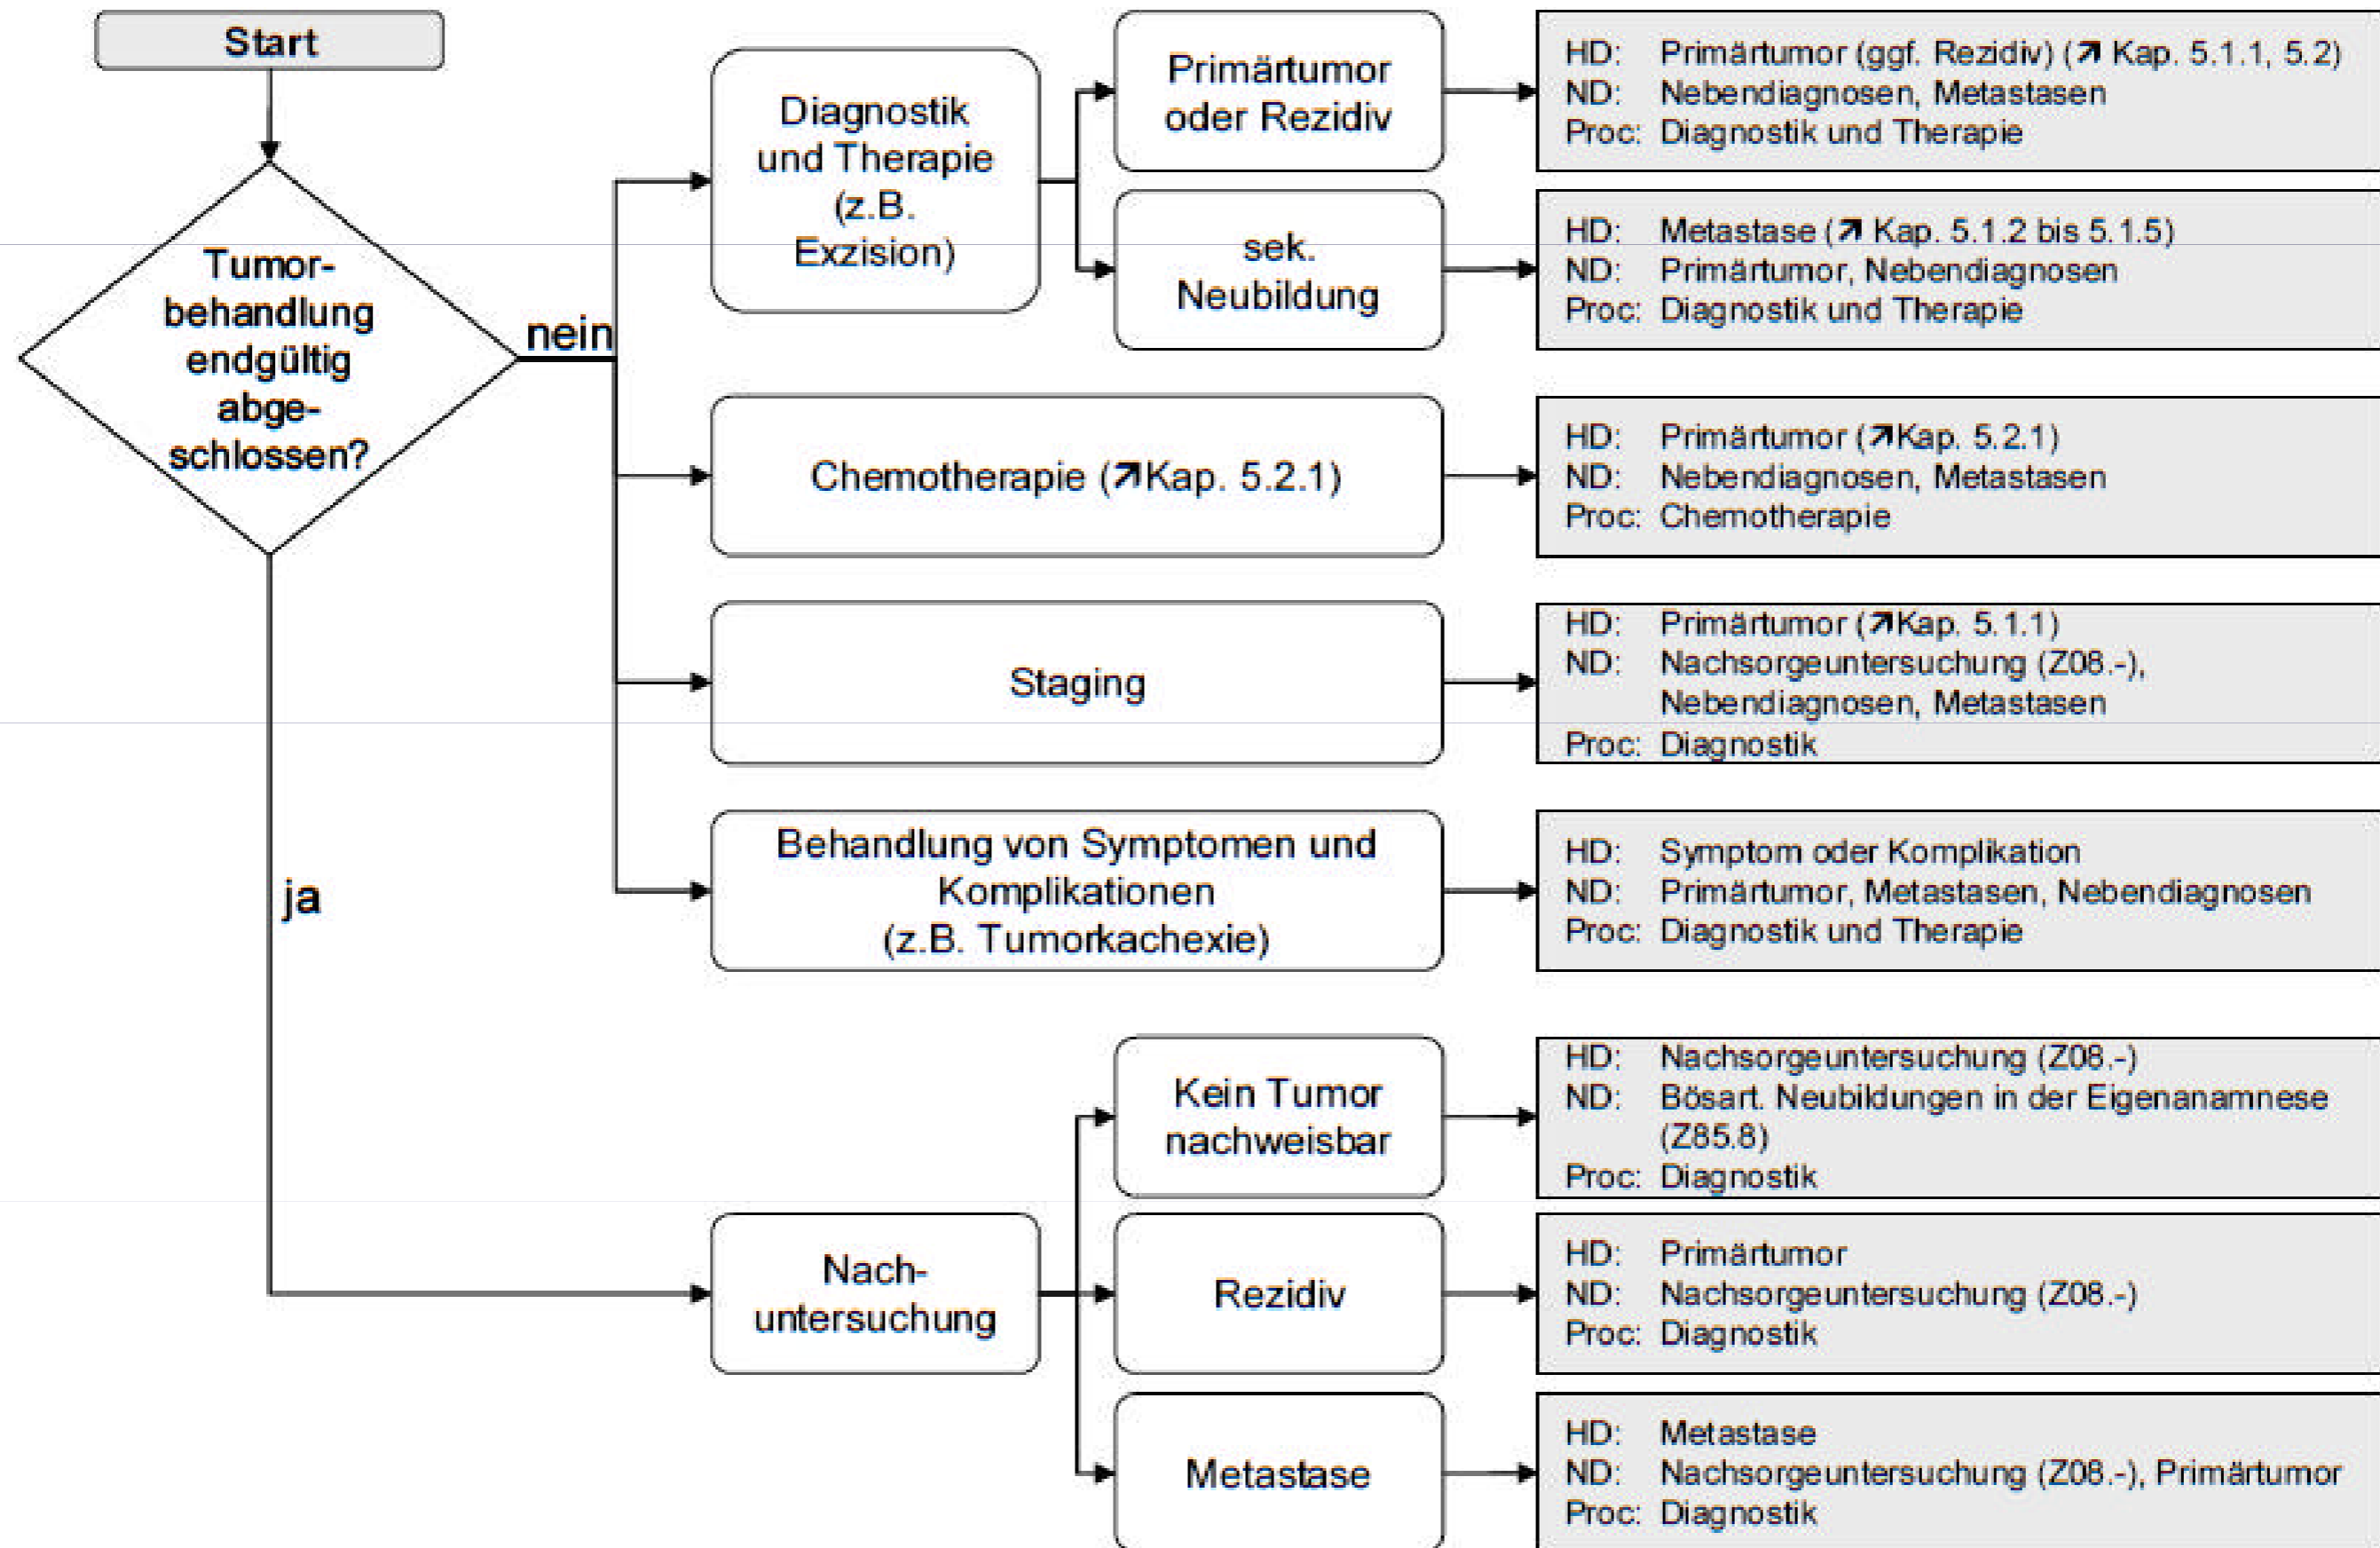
Start

Tumorbehandlung endgültig abgeschlossen?

nein

Diagnostik und Therapie (z.B. Exzision)

Primärtumor oder Rezidiv

HD: Primärtumor (ggf. Rezidiv) (↗ Kap. 5.1.1, 5.2)
ND: Nebendiagnosen, Metastasen
Proc: Diagnostik und Therapie

sek. Neubildung

HD: Metastase (↗ Kap. 5.1.2 bis 5.1.5)
ND: Primärtumor, Nebendiagnosen
Proc: Diagnostik und Therapie

Chemotherapie (↗Kap. 5.2.1)

HD: Primärtumor (↗Kap. 5.2.1)
ND: Nebendiagnosen, Metastasen
Proc: Chemotherapie

Staging

HD: Primärtumor (↗Kap. 5.1.1)
ND: Nachsorgeuntersuchung (Z08.-), Nebendiagnosen, Metastasen
Proc: Diagnostik

Behandlung von Symptomen und Komplikationen (z.B. Tumorkachexie)

HD: Symptom oder Komplikation
ND: Primärtumor, Metastasen, Nebendiagnosen
Proc: Diagnostik und Therapie

ja

Nachuntersuchung

Kein Tumor nachweisbar

HD: Nachsorgeuntersuchung (Z08.-)
ND: Bösart. Neubildungen in der Eigenanamnese (Z85.8)
Proc: Diagnostik

Rezidiv

HD: Primärtumor
ND: Nachsorgeuntersuchung (Z08.-)
Proc: Diagnostik

Metastase

HD: Metastase
ND: Nachsorgeuntersuchung (Z08.-), Primärtumor
Proc: Diagnostik